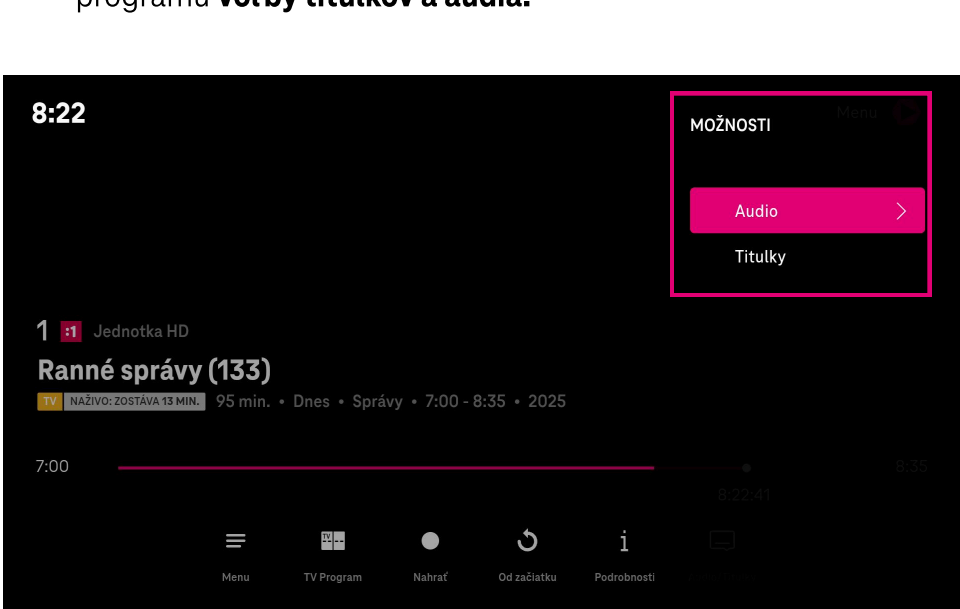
programu **voľby titulkov a audia.**

8:22

Menu

MOŽNOSTI

Audio

Titulky

1 :1 Jednotka HD

Ranné správy (133)

TV NAŽIVO: ZOSTÁVA 13 MIN. 95 min. • Dnes • Správy • 7:00 - 8:35 • 2025

7:00

8:35

8:22:41

Menu

TV Program

Nahrať

Od začiatku

Podrobnosti

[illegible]